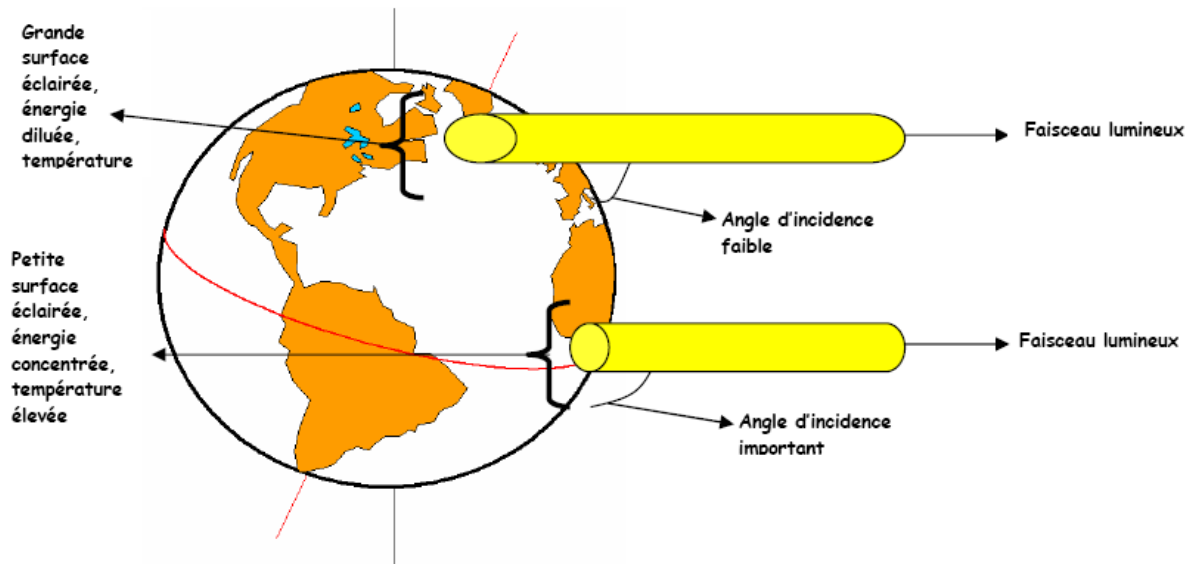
Grande surface éclairée, énergie diluée, température

Faisceau lumineux

Angle d'incidence faible

Petite surface éclairée, énergie concentrée, température élevée

Faisceau lumineux

Angle d'incidence important